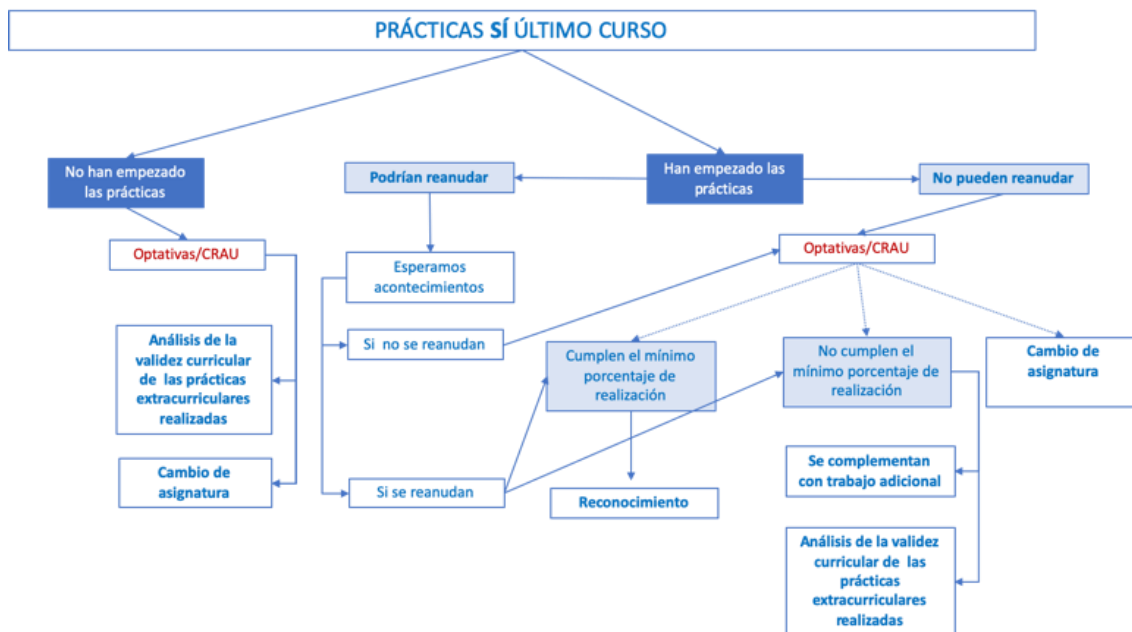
PRÁCTICAS SÍ ÚLTIMO CURSO

No han empezado las prácticas

Podrían reanudar

Han empezado las prácticas

No pueden reanudar

Optativas/CRAU

Esperamos acontecimientos

Optativas/CRAU

Análisis de la validez curricular de las prácticas extracurriculares realizadas

Si no se reanudan

Cumplen el mínimo porcentaje de realización

No cumplen el mínimo porcentaje de realización

Cambio de asignatura

Se complementan con trabajo adicional

Cambio de asignatura

Si se reanudan

Reconocimiento

Análisis de la validez curricular de las prácticas extracurriculares realizadas